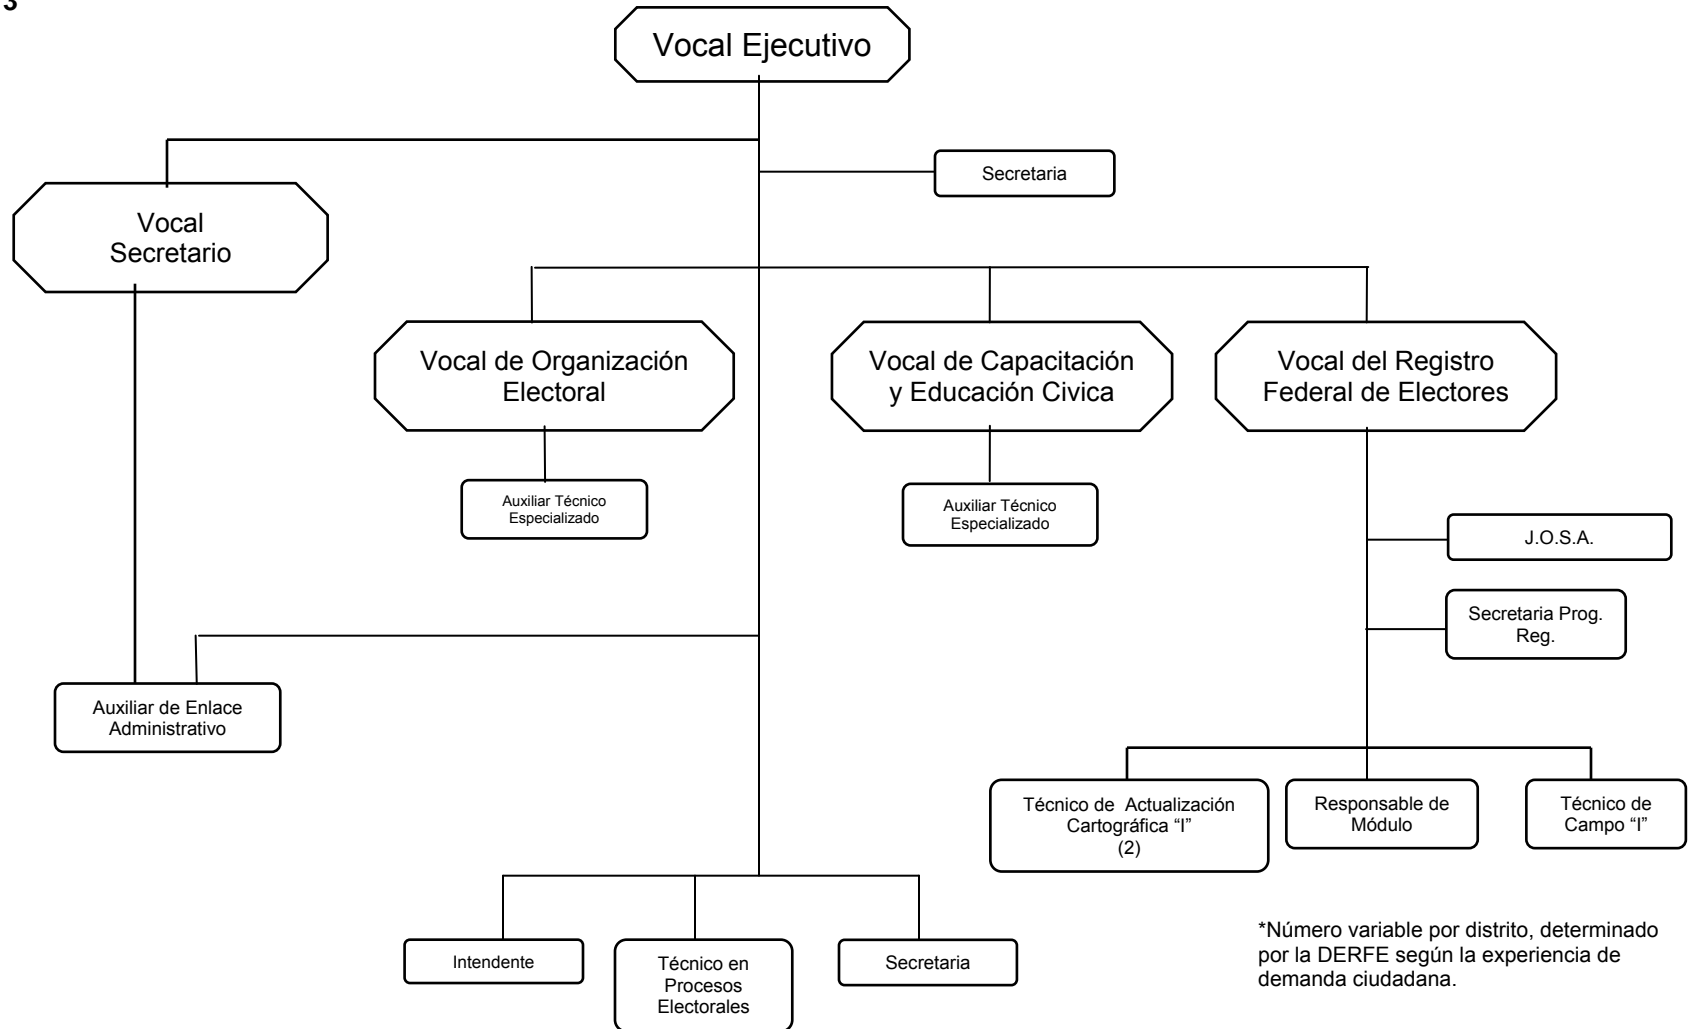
3

Vocal Ejecutivo

Secretaria

Vocal Secretario

Vocal de Organización Electoral

Vocal de Capacitación y Educación Civica

Vocal del Registro Federal de Electores

Auxiliar Técnico Especializado

Auxiliar Técnico Especializado

J.O.S.A.

Secretaria Prog. Reg.

Auxiliar de Enlace Administrativo

Técnico de Actualización Cartográfica "I" (2)

Responsable de Módulo

Técnico de Campo "I"

Intendente

Técnico en Procesos Electorales

Secretaria

*Número variable por distrito, determinado por la DERFE según la experiencia de demanda ciudadana.